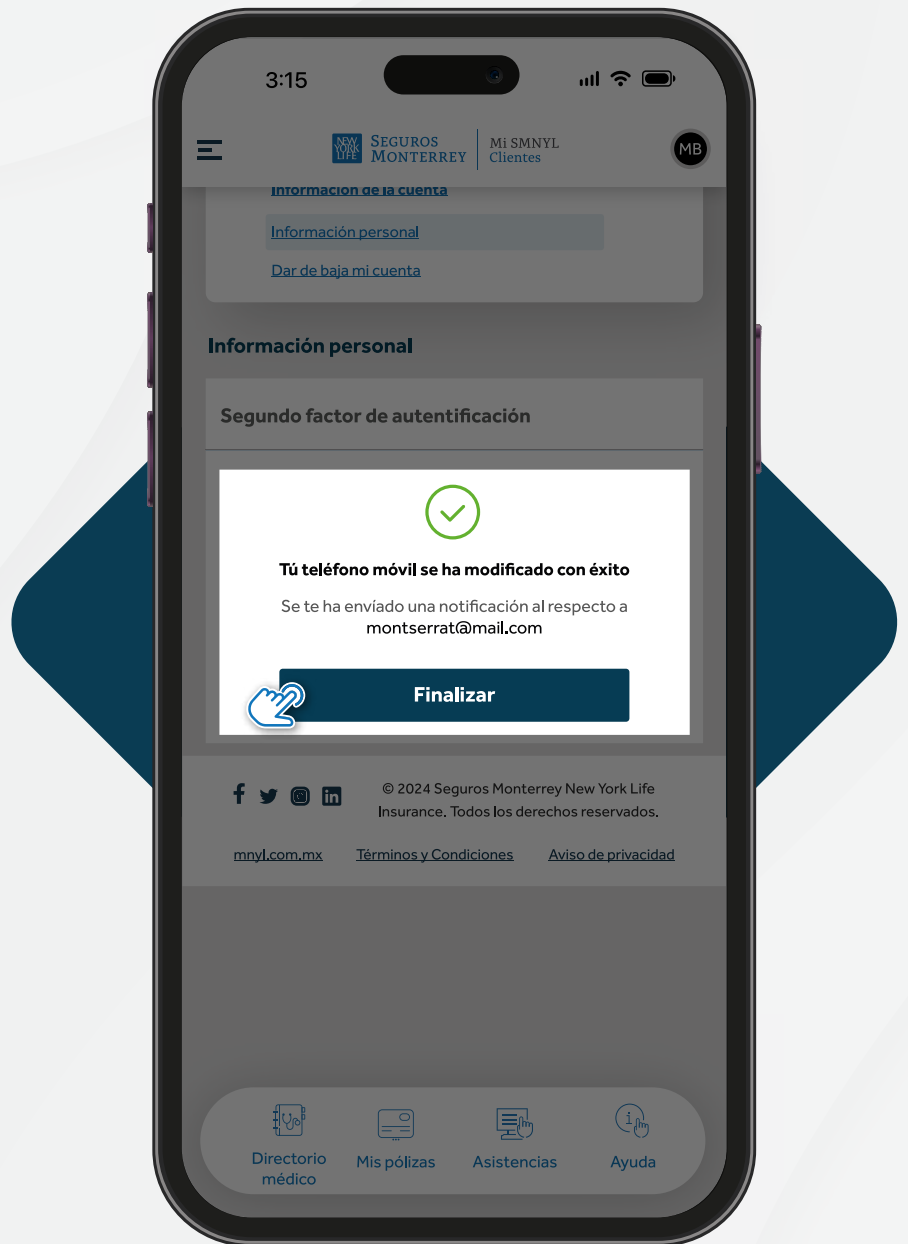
3:15

NEW YORK LIFE SEGUROS MONTERREY | Mi SMNYL Clientes

MB

Información de la cuenta

Información personal

Dar de baja mi cuenta

Información personal

Segundo factor de autentificación

Tú teléfono móvil se ha modificado con éxito

Se te ha envíado una notificación al respecto a montserrat@mail.com

Finalizar

© 2024 Seguros Monterrey New York Life Insurance. Todos los derechos reservados.

mnyl.com.mx Términos y Condiciones Aviso de privacidad

Directorio médico
Mis pólizas
Asistencias
Ayuda